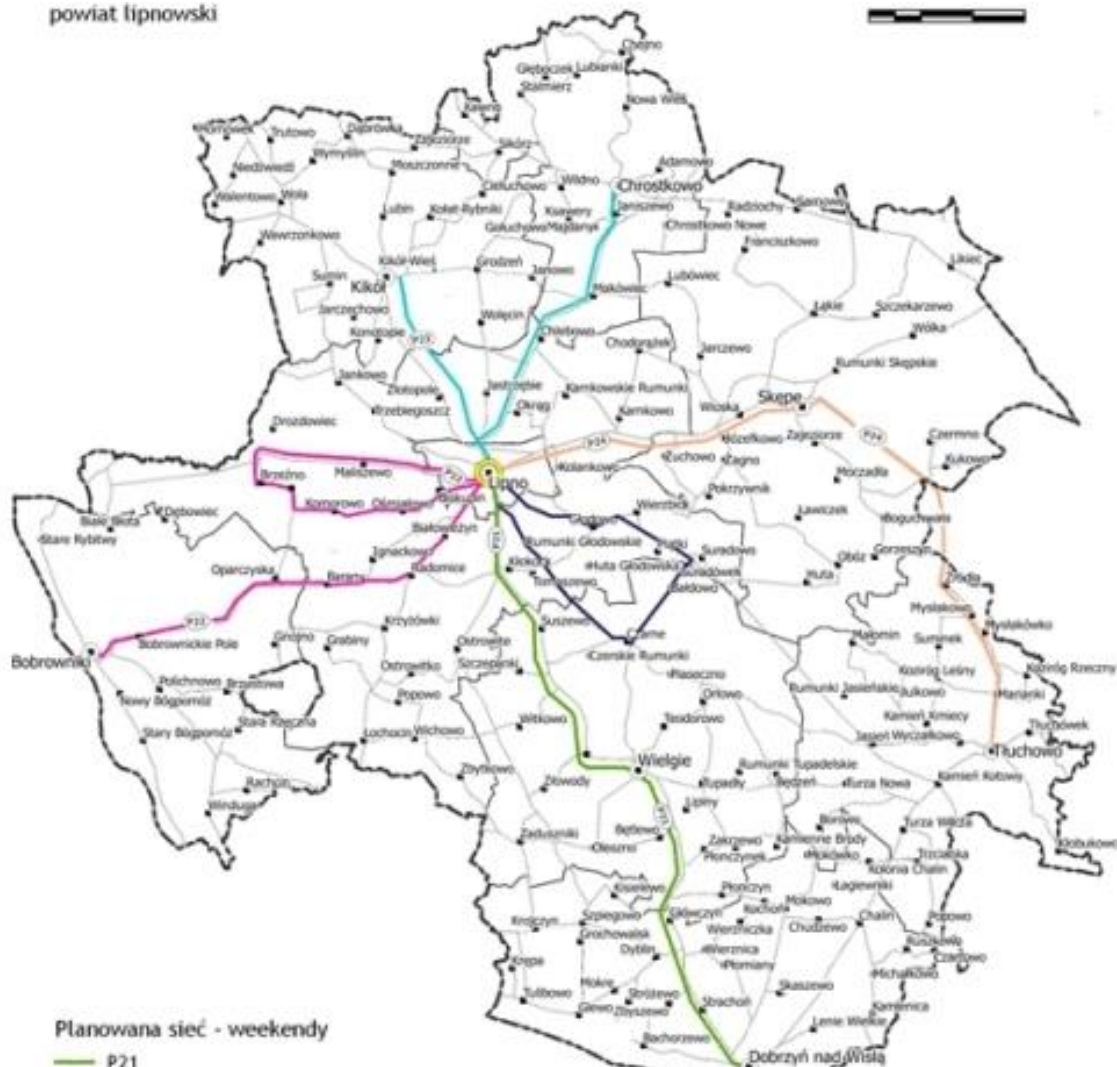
powiat lipnowski

Chojno
Głęboczek Łubianki
Stalmierz
Nowa Wieś
Adamowo
Chrostkowo
Janiszewo
Radzochy
Chrostkowo Nowe
Franciszkowo
Lubowiec
Makówiec
Łąkie
Szczekarzewo
Wólka
Rumunki Skępskie
Jarczewo
Chodorążek
Wioska
Skępe
Czermno
Kukowo
Mozdzanowo
Lubin
Kołat-Rybniki
Wildno
Ciełuchowo
Kawęczyn
Gołuchowo
Grodzeń
Jankowo
Wołęcin
Chlebowo
Jastrzębie
Karnkowskie Rumunki
Karnkowo
Okrąg
Kikół
Kikół-Wieś
Sumin
Konotopie
Jankowo
Złotopole
Przebiegoszcz
Drozdowiec
Lipno
Brzeźno
Maliszewo
Komorowo
Oleszno
Białowieżyn
Ignackowo
Barany
Radomice
Oparczyska
Bobrowniki
Bobrownickie Pole
Polichnowo
Brzustowo
Nowy Bógpomóż
Stary Bógpomóż
Stare Rybitwy
Białe Błota
Dębowiec
Grabiny
Ostrowite
Szczepanki
Suszewo
Czarne
Czerskie Rumunki
Rumunki Głodowskie
Głodowo
Huta Głodowska
Turzyno
Suradowo
Bełdowo
Wierzbick
Kolankowo
Pokrzywnik
Żuchowo
Zagno
Mozgowina
Ławiczek
Obłoż
Huta
Gorzeszyn
Boguchwała
Steda
Mysłakowo
Mysłakówko
Małomin
Suminek
Kozirog Leśny
Kozirog Rzeczny
Julkowo
Rumunki Jasieńskie
Kamień Kmiecy
Jasień Wyczałkowo
Trutówek
Tłuchowo
Kamień Kotowy
Turza Wielka
Wielgie
Witkowo
Teodorowo
Orłowo
Płaczczno
Rumunki Tupadelskie
Tupadły
Będzeń
Turza Nowa
Lipiny
Zakrzewo
Płonczynek
Kamienne Brody
Nowa Wieś
Kolonia Chalin
Zbyszewo
Złowody
Zaduszniki
Oleszno
Kiełpiny
Płonczyn
Kochoń
Mokowo
Chudzewo
Łagiewniki
Chalin
Popowo
Rudusk
Czarkowo
Michałkowo
Kamienica
Lenie Wielkie
Skaszewo
Strachoń
Dobrzyń nad Wisłą
Krojczyn
Szpiegowo
Grochowalsk
Dyblin
Wierznica
Płomiany
Krępa
Tulibowo
Mokre
Gnewo
Dyszewo
Bachorzewo
Rachcin
Winduga
Lochocin
Wichowo
Popowo
Ostrowitko
Grodno
Krzyżówki
Stare Rzeczna
Kłobukowo
Trzciałka
Bonowo
P21
P22
P23
P24
P25

Planowana sieć - weekendy
P21